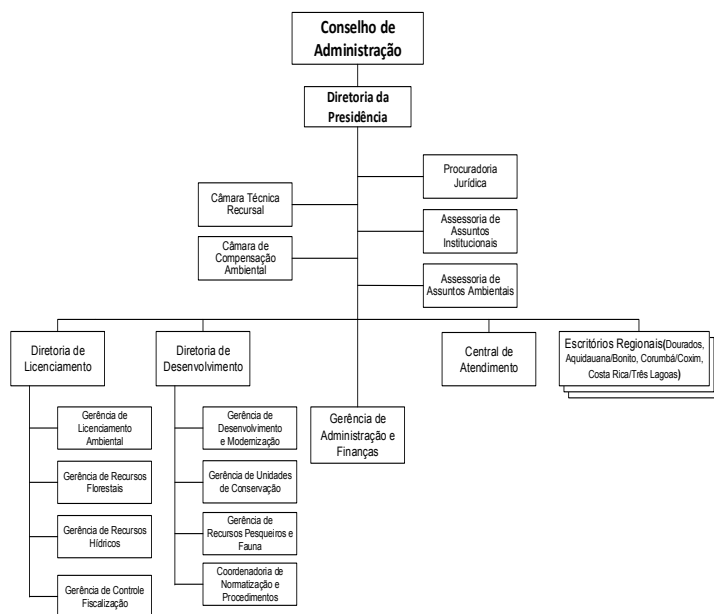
Conselho de Administração

Diretoria da Presidência

Procuradoria Jurídica

Câmara Técnica Recursal

Assessoria de Assuntos Institucionais

Câmara de Compensação Ambiental

Assessoria de Assuntos Ambientais

Diretoria de Licenciamento

Diretoria de Desenvolvimento

Central de Atendimento

Escritórios Regionais(Dourados, Aquidauana/Bonito, Corumbá/Coxim, Costa Rica/Três Lagoas)

Gerência de Licenciamento Ambiental

Gerência de Recursos Florestais

Gerência de Recursos Hídricos

Gerência de Controle Fiscalização

Gerência de Desenvolvimento e Modernização

Gerência de Unidades de Conservação

Gerência de Recursos Pesqueiros e Fauna

Coordenadoria de Normatização e Procedimentos

Gerência de Administração e Finanças